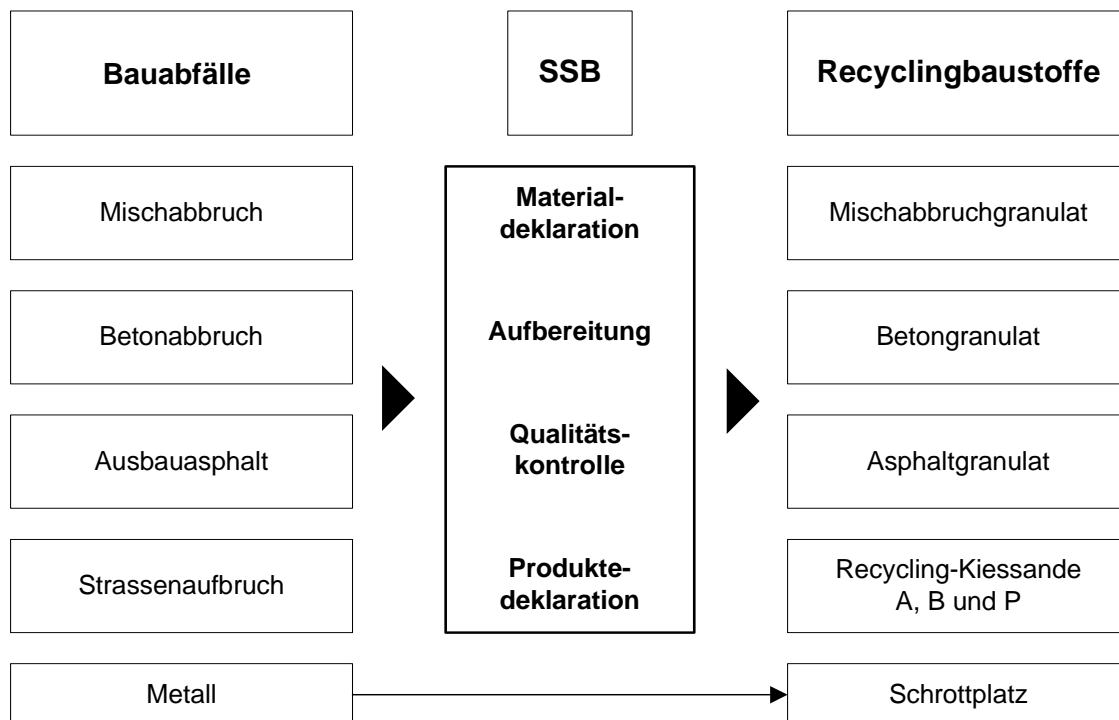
Bauabfälle

SSB

Recyclingbaustoffe

Mischabbruch

Betonabbruch

Ausbauasphalt

Strassenaufbruch

Material-deklaration

Aufbereitung

Qualitäts-kontrolle

Produkte-deklaration

Mischabbruchgranulat

Betongranulat

Asphaltgranulat

Recycling-Kiessande A, B und P

Metall

Schrottplatz